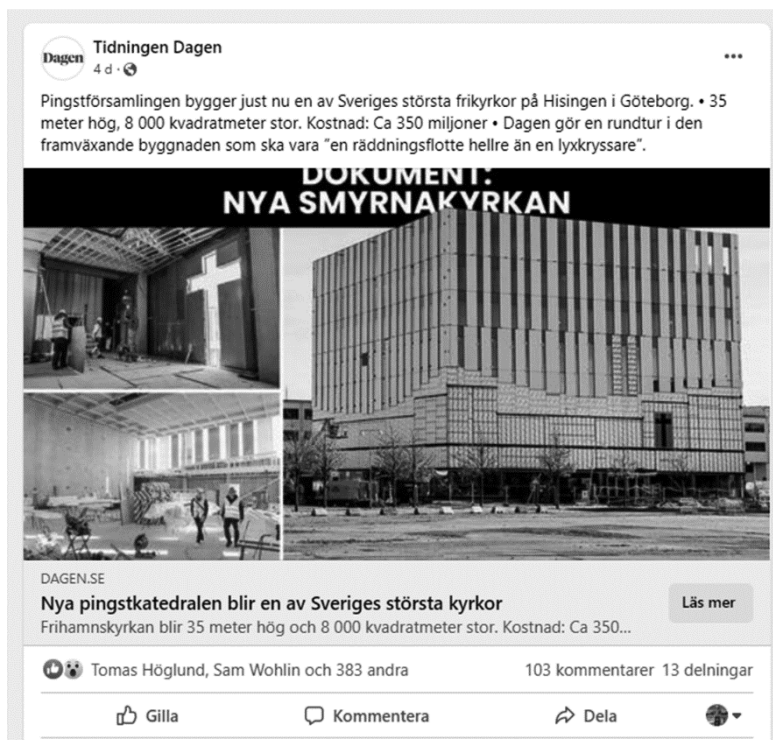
Dagen

Tidningen Dagen
4 d ·

Pingstförsamlingen bygger just nu en av Sveriges största frikyrkor på Hisingen i Göteborg. • 35 meter hög, 8 000 kvadratmeter stor. Kostnad: Ca 350 miljoner • Dagen gör en rundtur i den framväxande byggnaden som ska vara "en räddningsflotte hellre än en lyxkryssare".

DOKUMENT:
NYA SMYRNAKYRKAN

DAGEN.SE
Nya pingstkatedralen blir en av Sveriges största kyrkor
Frihamnskyrkan blir 35 meter hög och 8 000 kvadratmeter stor. Kostnad: Ca 350...

Läs mer

Tomas Höglund, Sam Wohlin och 383 andra

103 kommentarer 13 delningar

Gilla

Kommentera

Dela